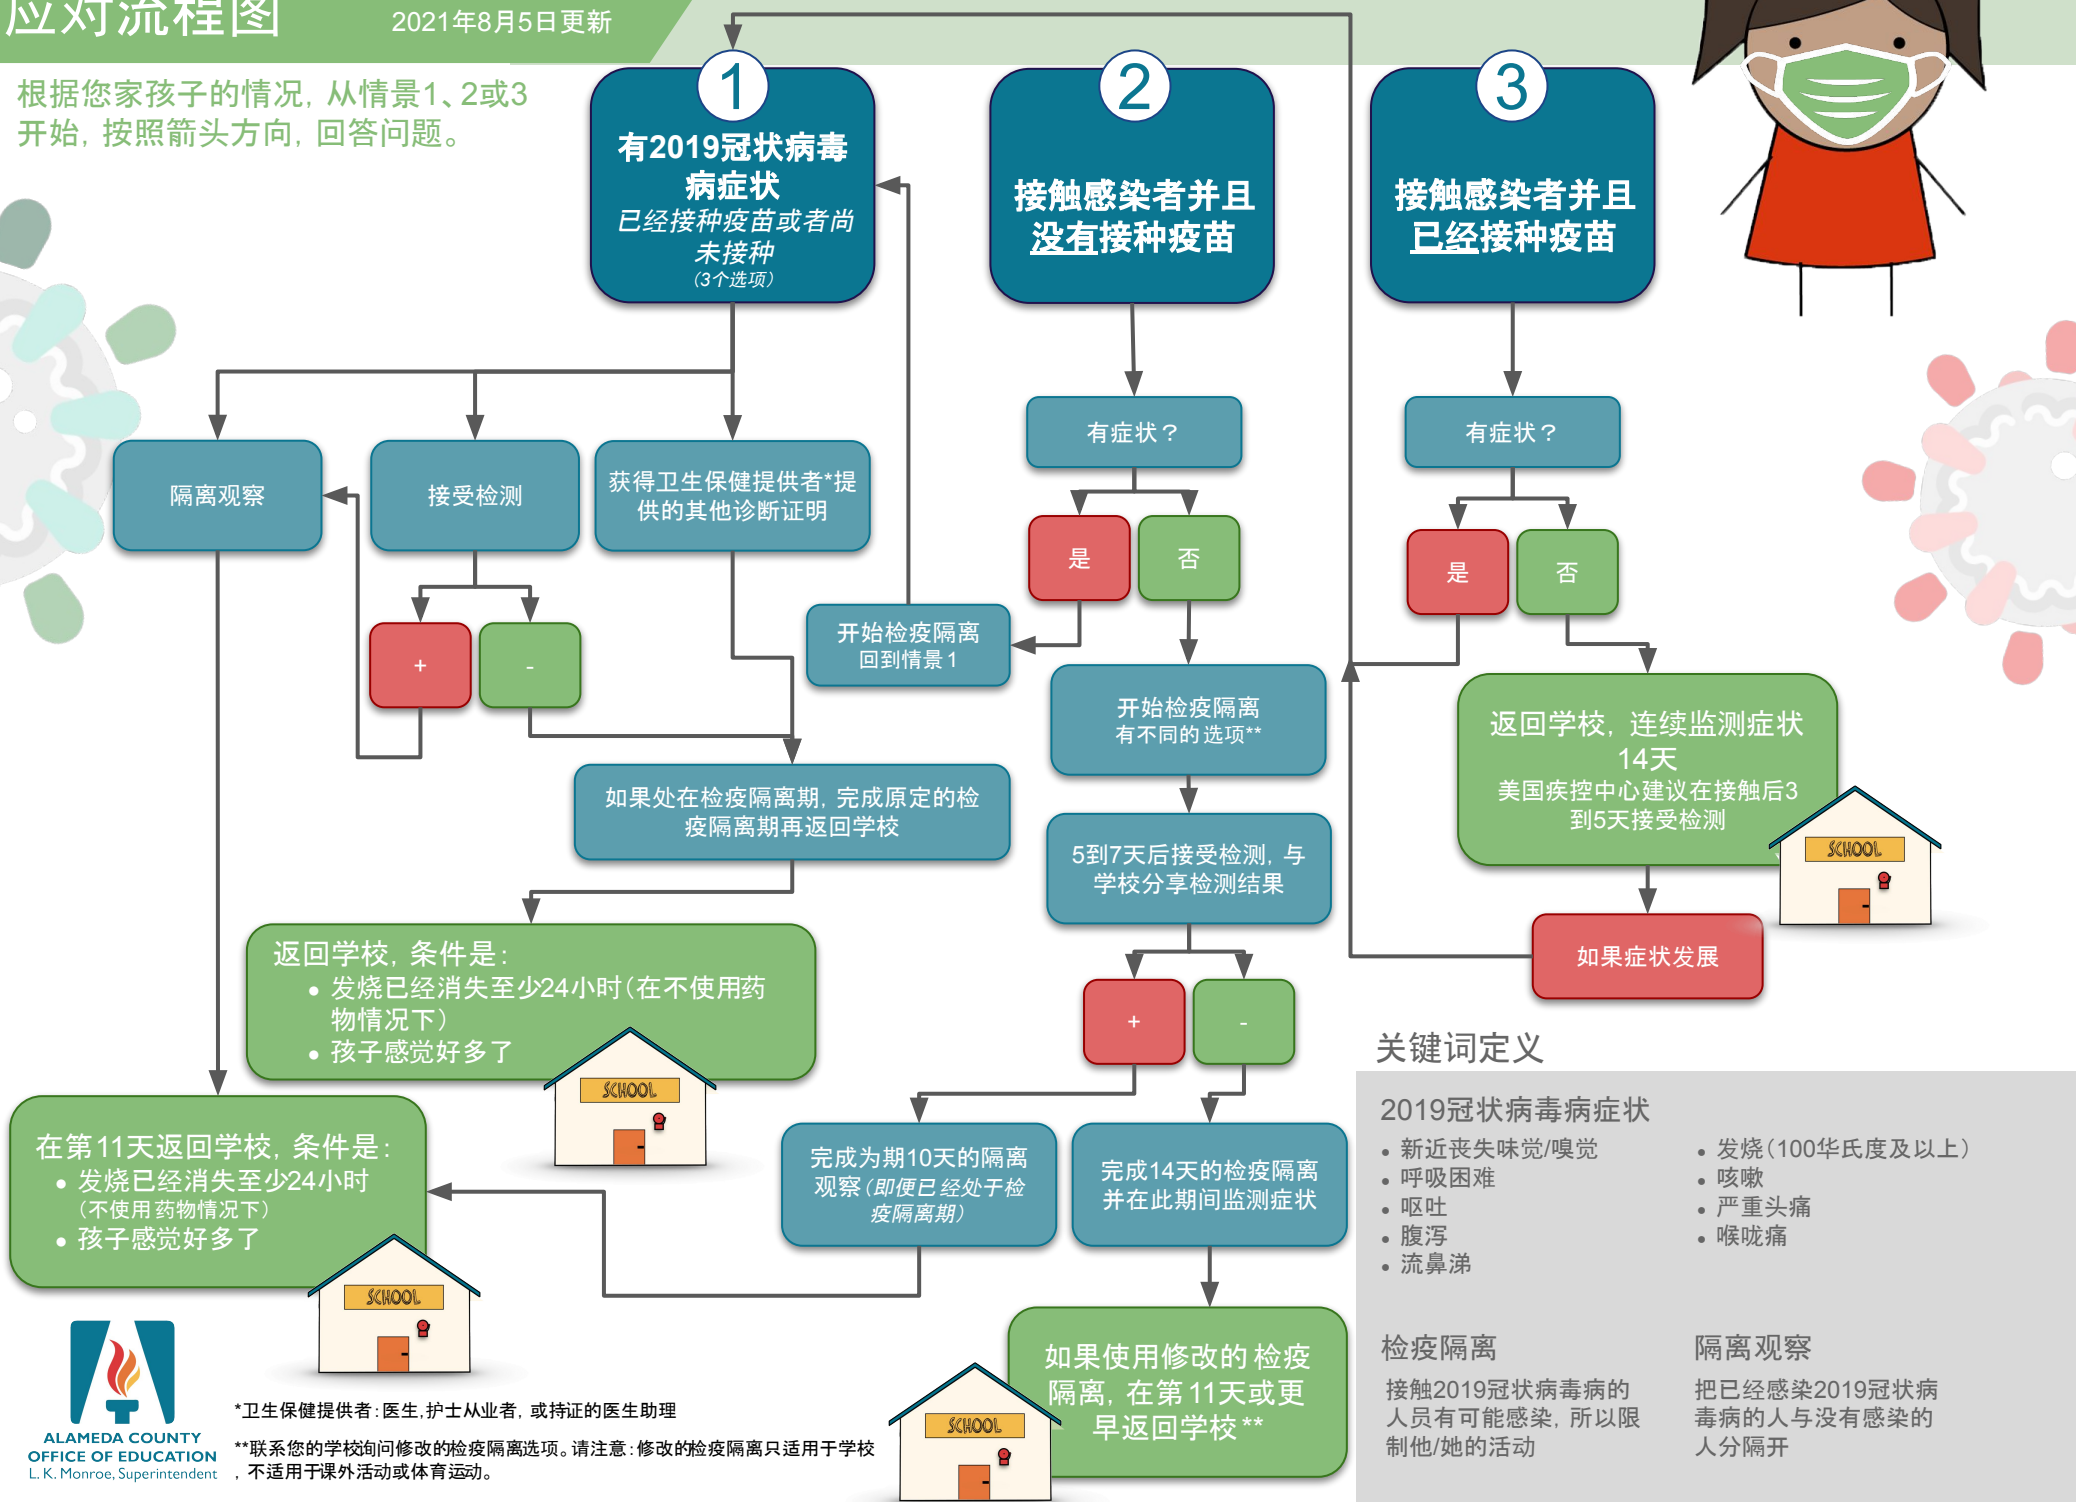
应对流程图 2021年8月5日更新

根据您家孩子的情况，从情景1、2或3开始，按照箭头方向，回答问题。

1
有2019冠状病毒病症状
已经接种疫苗或者尚未接种
（3个选项）

2
接触感染者并且没有接种疫苗

3
接触感染者并且已经接种疫苗

隔离观察

接受检测

获得卫生保健提供者*提供的其他诊断证明

+

-

开始检疫隔离
回到情景 1

有症状？

是

否

开始检疫隔离
有不同的选项**

5到7天后接受检测，与学校分享检测结果

+

-

有症状？

是

否

返回学校，连续监测症状14天
美国疾控中心建议在接触后3到5天接受检测

SCHOOL

如果症状发展

如果处在检疫隔离期，完成原定的检疫隔离期再返回学校

返回学校，条件是：
• 发烧已经消失至少24小时（在不使用药物情况下）
• 孩子感觉好多了

SCHOOL

在第11天返回学校，条件是：
• 发烧已经消失至少24小时（不使用药物情况下）
• 孩子感觉好多了

SCHOOL

完成为期10天的隔离观察（即便已经处于检疫隔离期）

完成14天的检疫隔离并在此期间监测症状

如果使用修改的检疫隔离，在第11天或更早返回学校**

SCHOOL

关键词定义

2019冠状病毒病症状
• 新近丧失味觉/嗅觉
• 呼吸困难
• 呕吐
• 腹泻
• 流鼻涕
• 发烧（100华氏度及以上）
• 咳嗽
• 严重头痛
• 喉咙痛

检疫隔离
接触2019冠状病毒病的人员有可能感染，所以限制他/她的活动

隔离观察
把已经感染2019冠状病毒病的人与没有感染的人分隔开

ALAMEDA COUNTY
OFFICE OF EDUCATION
L. K. Monroe, Superintendent

*卫生保健提供者：医生，护士从业者，或持证的医生助理

**联系您的学校询问修改的检疫隔离选项。请注意：修改的检疫隔离只适用于学校，不适用于课外活动或体育运动。